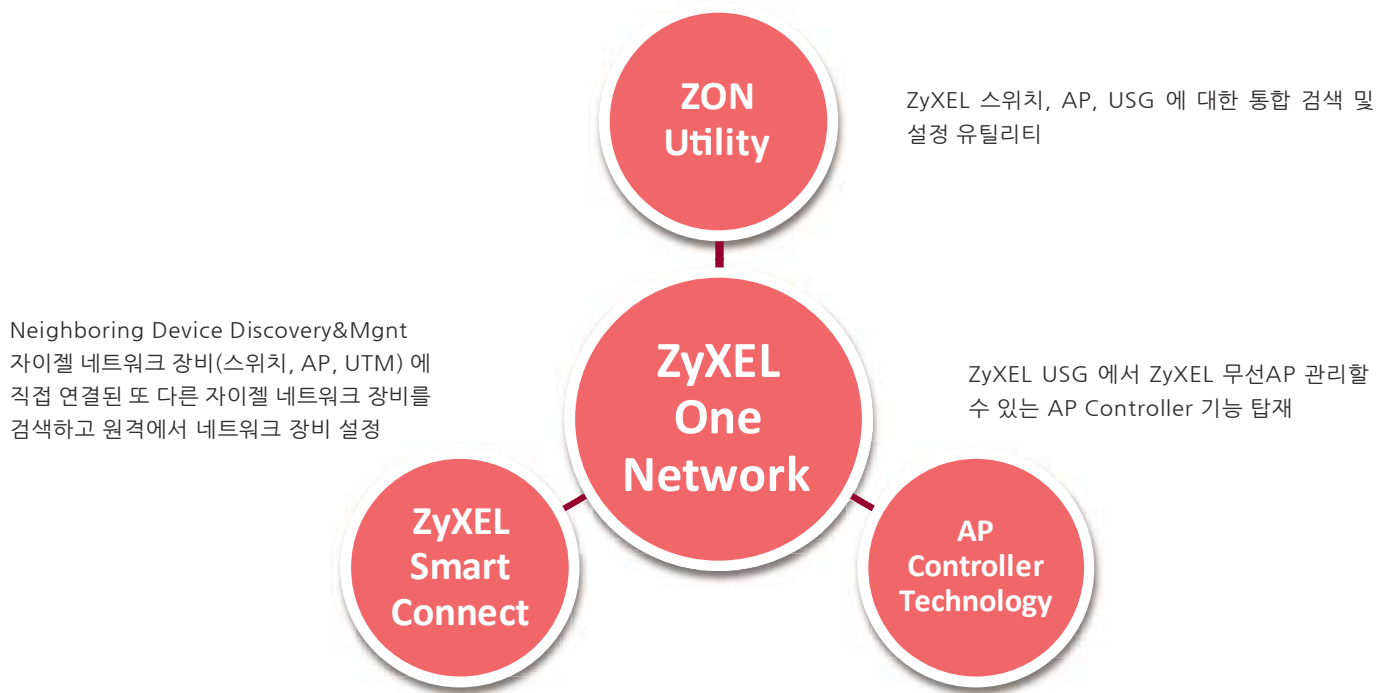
ZON Utility

ZyXEL 스위치, AP, USG 에 대한 통합 검색 및 설정 유틸리티

Neighboring Device Discovery&Mgnt
자이젤 네트워크 장비(스위치, AP, UTM) 에 직접 연결된 또 다른 자이젤 네트워크 장비를 검색하고 원격에서 네트워크 장비 설정

ZyXEL One Network

ZyXEL USG 에서 ZyXEL 무선AP 관리할 수 있는 AP Controller 기능 탑재

ZyXEL Smart Connect

AP Controller Technology